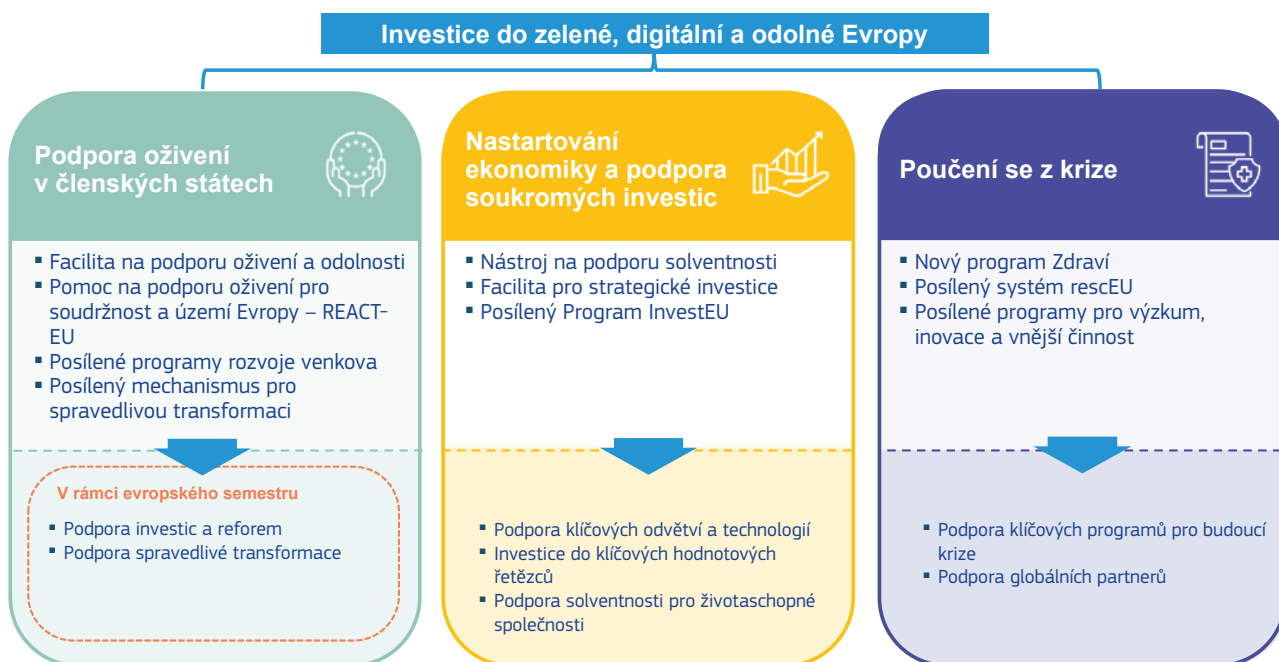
Investice do zelené, digitální a odolné Evropy

Podpora oživení v členských státech

▪ Facilita na podporu oživení a odolnosti
▪ Pomoc na podporu oživení pro soudržnost a území Evropy – REACT-EU
▪ Posílené programy rozvoje venkova
▪ Posílený mechanismus pro spravedlivou transformaci

V rámci evropského semestru

▪ Podpora investic a reforem
▪ Podpora spravedlivé transformace

Nastartování ekonomiky a podpora soukromých investic

▪ Nástroj na podporu solventnosti
▪ Facilita pro strategické investice
▪ Posílený Program InvestEU

▪ Podpora klíčových odvětví a technologií
▪ Investice do klíčových hodnotových řetězců
▪ Podpora solventnosti pro životaschopné společnosti

Poučení se z krize

▪ Nový program Zdraví
▪ Posílený systém rescEU
▪ Posílené programy pro výzkum, inovace a vnější činnost

▪ Podpora klíčových programů pro budoucí krize
▪ Podpora globálních partnerů